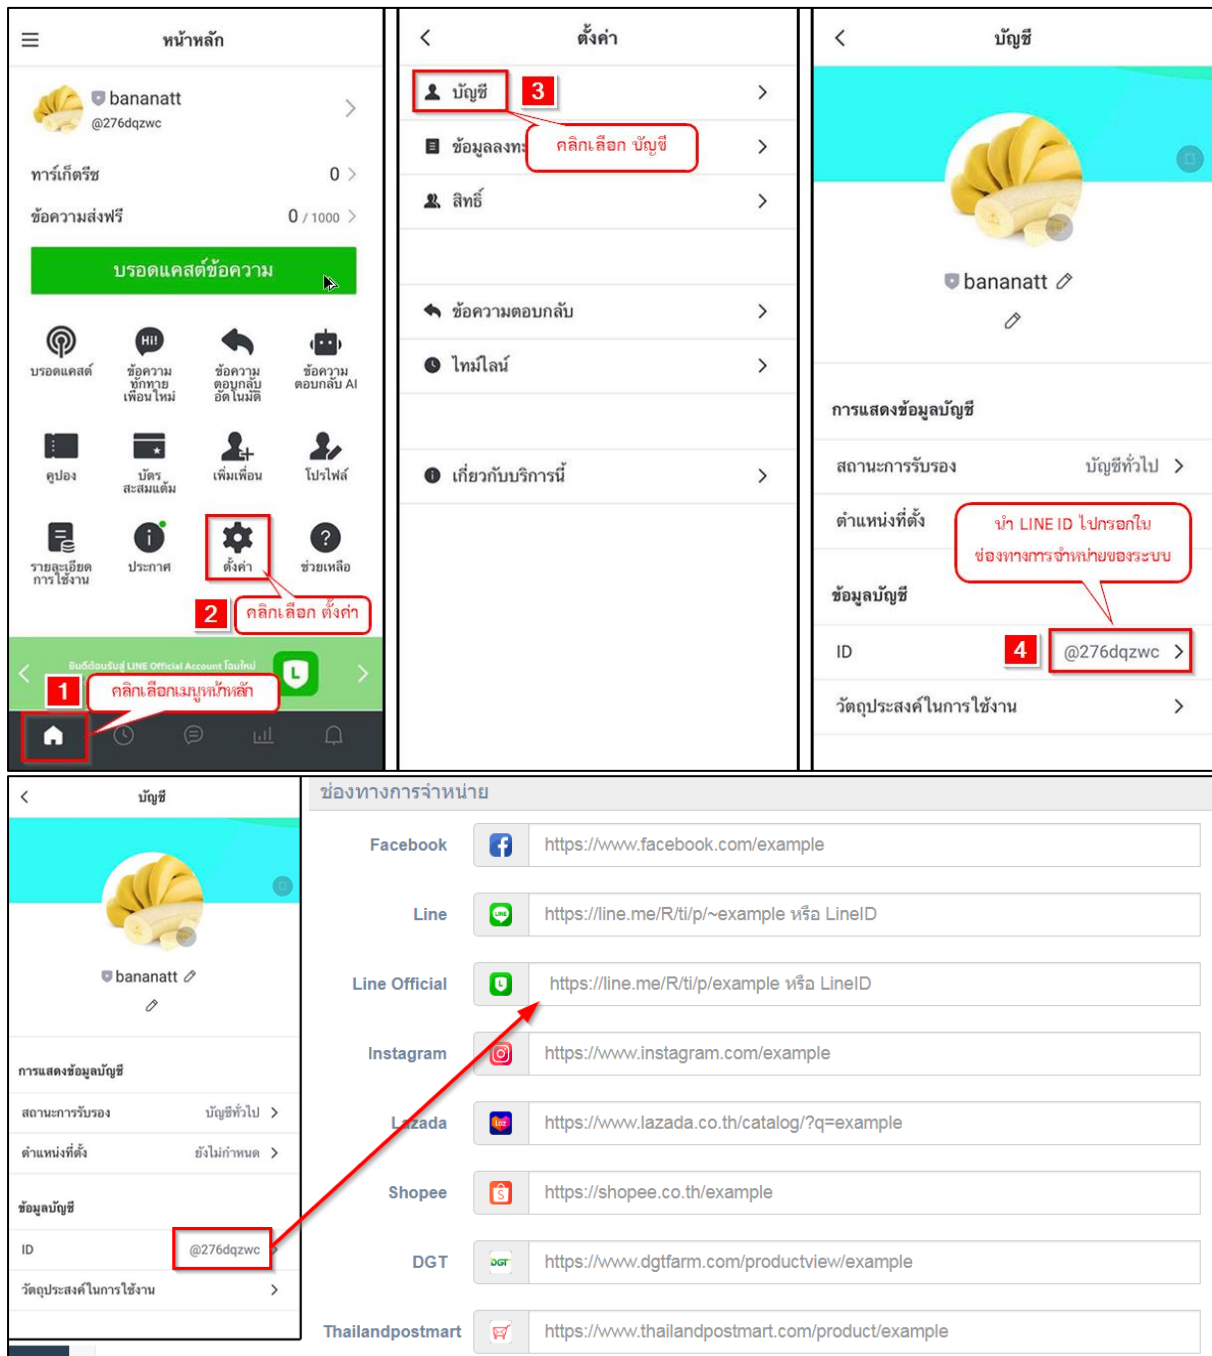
หน้าหลัก

bananatt
@276dqzwc

ทาร์เก็ตรีช 0

ข้อความส่งฟรี 0 / 1000

บรอดแคสต์ข้อความ

บรอดแคสต์
ข้อความทักทายเพื่อนใหม่
ข้อความตอบกลับอัตโนมัติ
ข้อความตอบกลับ AI
คูปอง
บัตรสะสมแต้ม
เพิ่มเพื่อน
โปรไฟล์
รายละเอียดการใช้งาน
ประกาศ
ตั้งค่า
ช่วยเหลือ

2 คลิกเลือก ตั้งค่า

ยินดีต้อนรับสู่ LINE Official Account โฉมใหม่

1 คลิกเลือกเมนูหน้าหลัก

ตั้งค่า

บัญชี 3

ข้อมูลลงทะ

คลิกเลือก บัญชี

สิทธิ์

ข้อความตอบกลับ

ไทม์ไลน์

เกี่ยวกับบริการนี้

บัญชี

bananatt

การแสดงข้อมูลบัญชี

สถานะการรับรอง บัญชีทั่วไป

ตำแหน่งที่ตั้ง

นำ LINE ID ไปกรอกใน ช่องทางการจำหน่ายของระบบ

ข้อมูลบัญชี

ID 4 @276dqzwc

วัตถุประสงค์ในการใช้งาน

บัญชี

bananatt

การแสดงข้อมูลบัญชี

สถานะการรับรอง บัญชีทั่วไป

ตำแหน่งที่ตั้ง ยังไม่กำหนด

ข้อมูลบัญชี

ID @276dqzwc

วัตถุประสงค์ในการใช้งาน

ช่องทางการจำหน่าย

| | |
|---|---|
| Facebook | https://www.facebook.com/example |
| Line | https://line.me/R/ti/p/~example หรือ LineID |
| Line Official | https://line.me/R/ti/p/example หรือ LineID |
| Instagram | https://www.instagram.com/example |
| Lazada | https://www.lazada.co.th/catalog/?q=example |
| Shopee | https://shopee.co.th/example |
| DGT | https://www.dgtfarm.com/productview/example |
| Thailandpostmart | https://www.thailandpostmart.com/product/example |